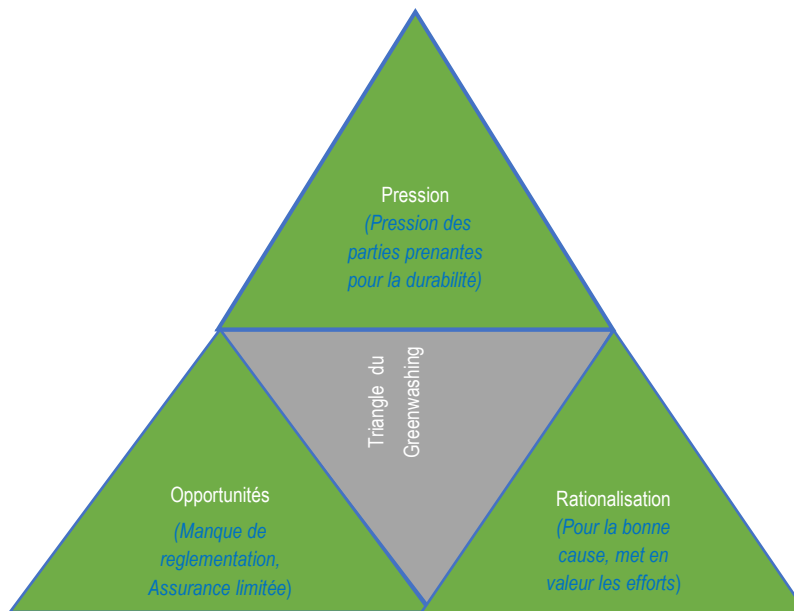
Pression
(Pression des parties prenantes pour la durabilité)

Triangle du Greenwashing

Opportunités
(Manque de reglementation, Assurance limitée)

Rationalisation
(Pour la bonne cause, met en valeur les efforts)